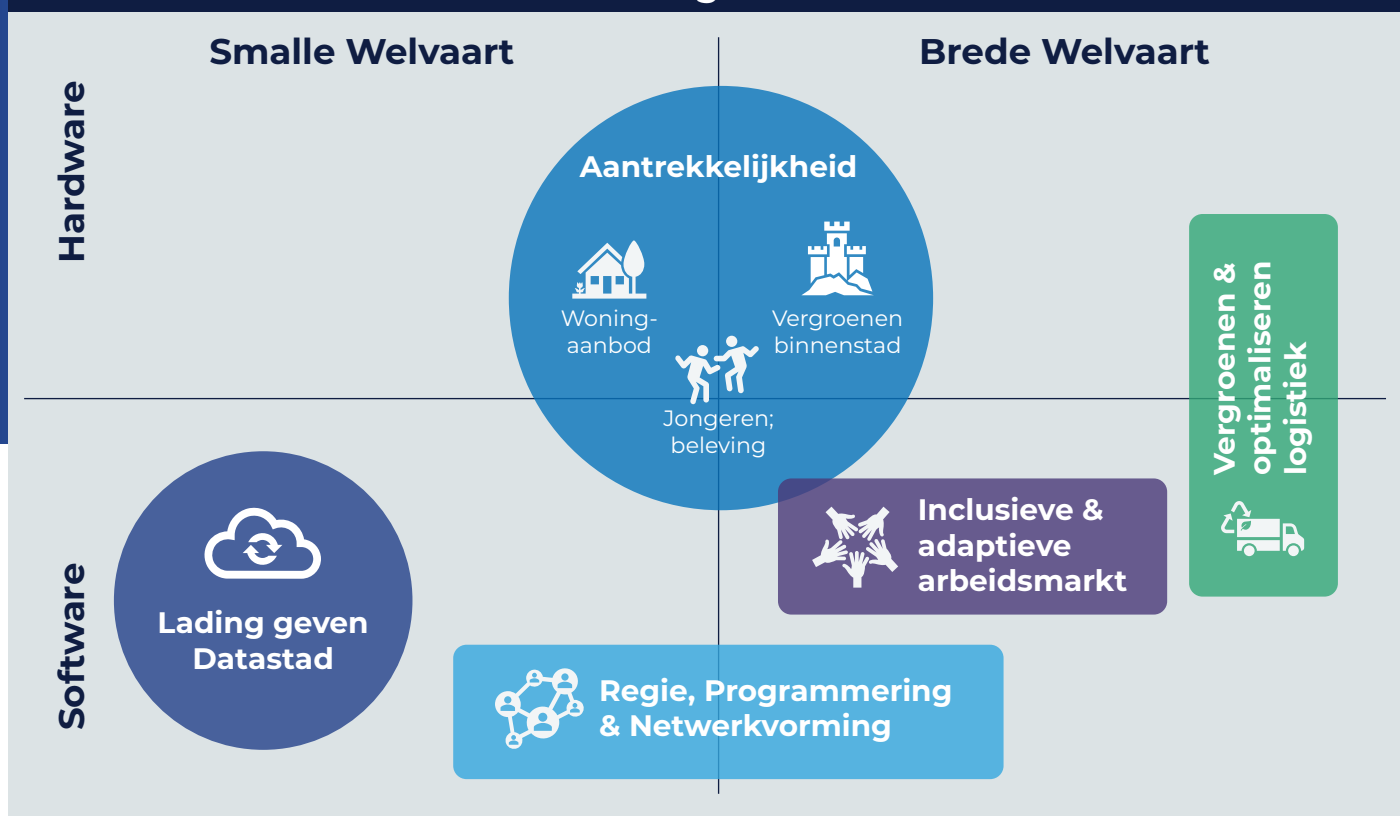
Smalle Welvaart

Brede Welvaart

Hardware

Software

Aantrekkelijkheid

Woning-aanbod

Vergroenen binnenstad

Jongeren; beleving

Vergroenen & optimaliseren logistiek

Inclusieve & adaptieve arbeidsmarkt

Lading geven Datastad

Regie, Programmering & Netwerkvorming